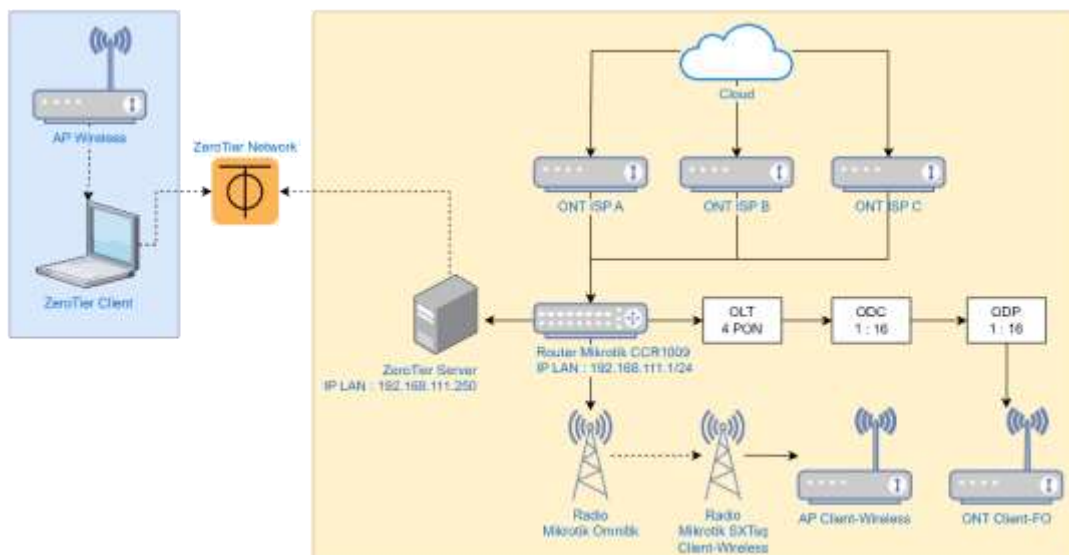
AP Wireless

ZeroTier Network

ZeroTier Client

Cloud

ONT ISP A

ONT ISP B

ONT ISP C

ZeroTier Server
IP LAN : 192.168.111.250

Router Mikrotik CCR1009
IP LAN : 192.168.111.1/24

OLT
4 PON

ODC
1 : 16

ODP
1 : 16

Radio
Mikrotik Omnitik

Radio
Mikrotik SXTsq
Client-Wireless

AP Client-Wireless

ONT Client-FO